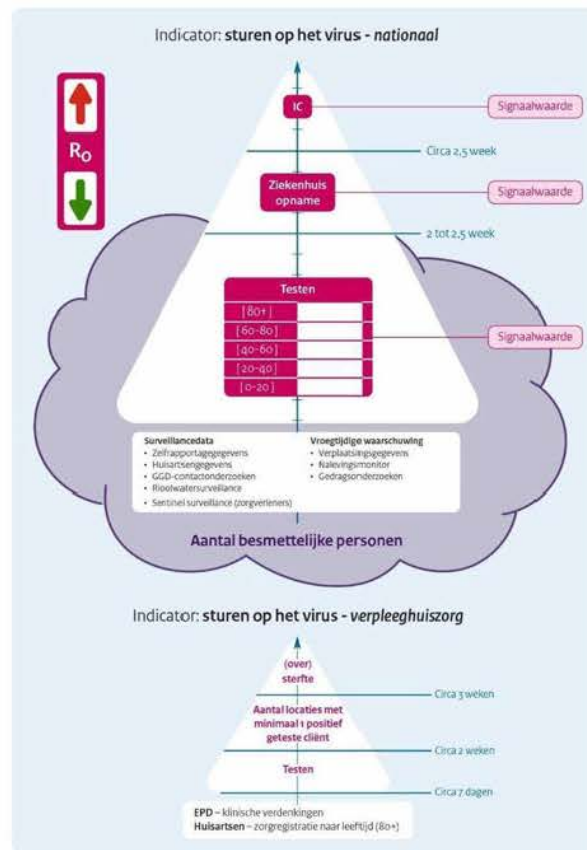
Indicator: **sturen op het virus** - *nationaal*

$R_0$

IC

Signaalwaarde

Circa 2,5 week

Ziekenhuis opname

Signaalwaarde

2 tot 2,5 week

Testen

[80+]

[60-80]

[40-60]

[20-40]

[0-20]

Signaalwaarde

Surveillancedata
- Zelfrapportagegegevens
- Huisartsengegevens
- GGD-contactonderzoeken
- Rioolwatersurveillance
- Sentinel surveillance (zorgverleners)

Vroegtijdige waarschuwing
- Verplaatsingsgegevens
- Nalevingsmonitor
- Gedragsonderzoeken

Aantal besmettelijke personen

Indicator: **sturen op het virus** - *verpleeghuiszorg*

(over) sterfte

Circa 3 weken

Aantal locaties met minimaal 1 positief geteste cliënt

Circa 2 weken

Testen

Circa 7 dagen

EPD – klinische verdenkingen
Huisartsen – zorgregistratie naar leeftijd (80+)